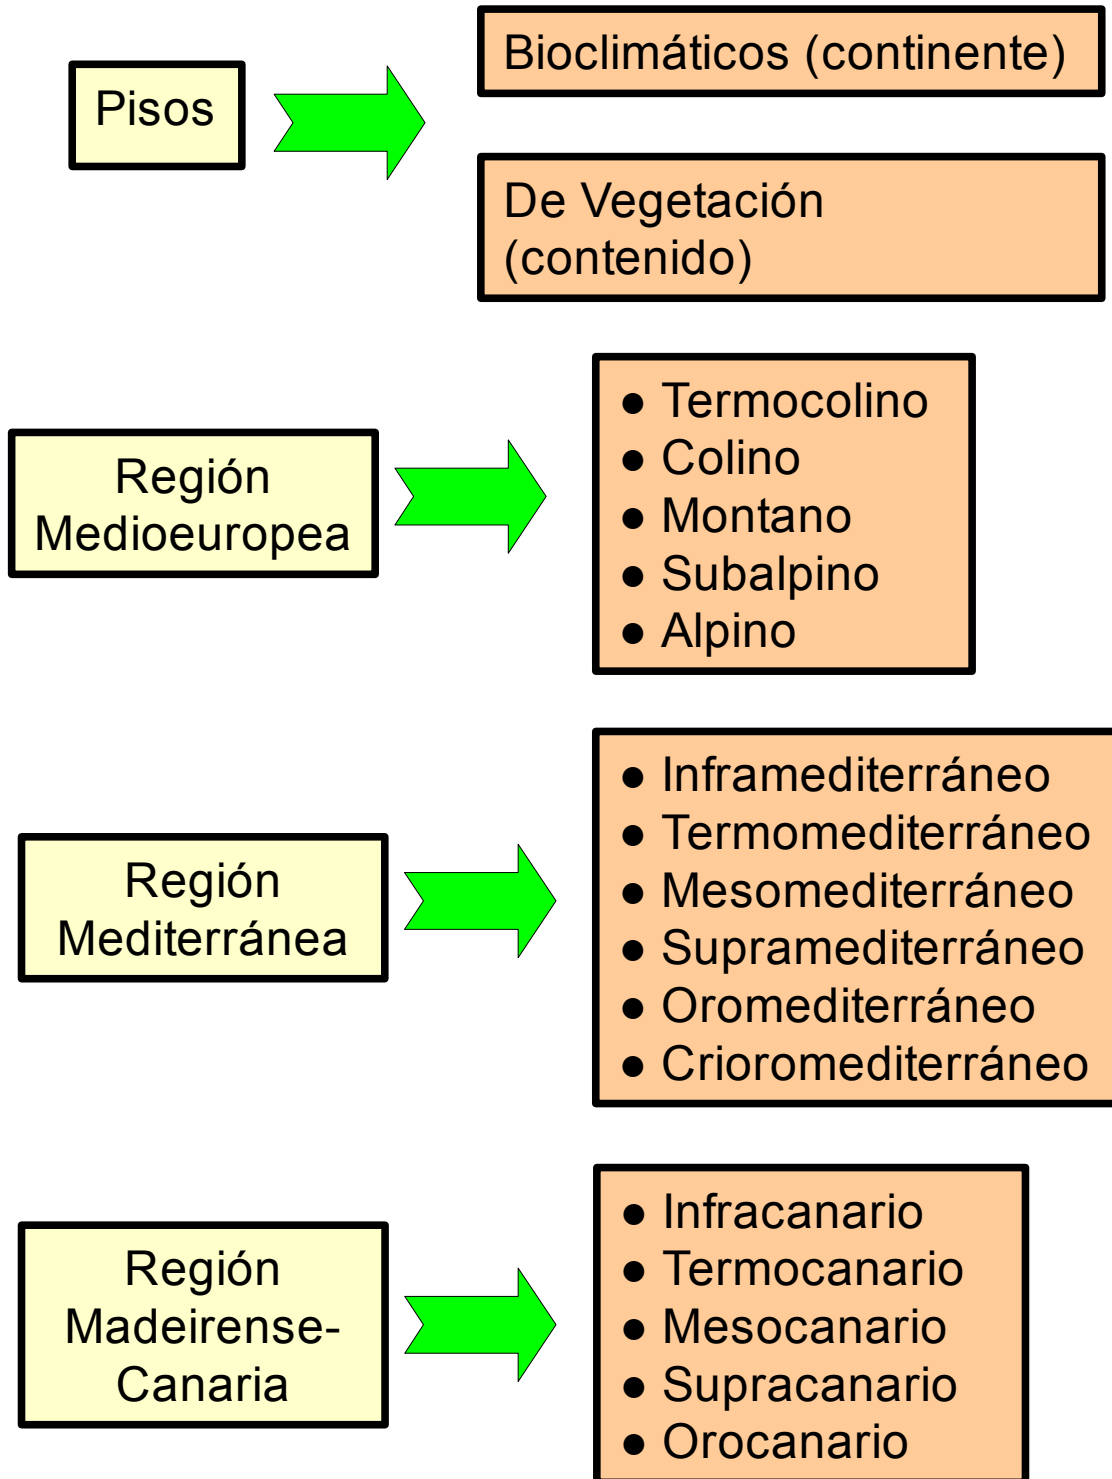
Pisos

Bioclimáticos (continente)

De Vegetación (contenido)

Región Medioeuropea

● Termocolino
● Colino
● Montano
● Subalpino
● Alpino

Región Mediterránea

● Inframediterráneo
● Termomediterráneo
● Mesomediterráneo
● Supramediterráneo
● Oromediterráneo
● Crioromediterráneo

Región Madeirense-Canaria

● Infracanario
● Termocanario
● Mesocanario
● Supracanario
● Orocanario